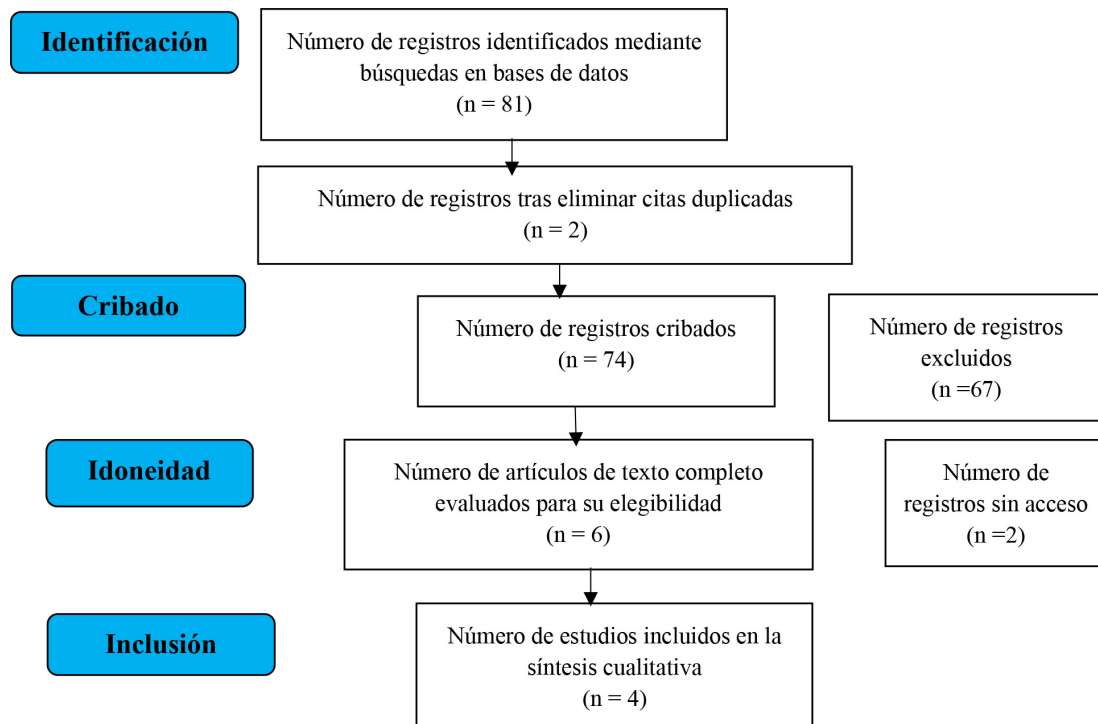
Identificación

Número de registros identificados mediante búsquedas en bases de datos
(n = 81)

Número de registros tras eliminar citas duplicadas
(n = 2)

Cribado

Número de registros cribados
(n = 74)

Número de registros excluidos
(n =67)

Idoneidad

Número de artículos de texto completo evaluados para su elegibilidad
(n = 6)

Número de registros sin acceso
(n =2)

Inclusión

Número de estudios incluidos en la síntesis cualitativa
(n = 4)